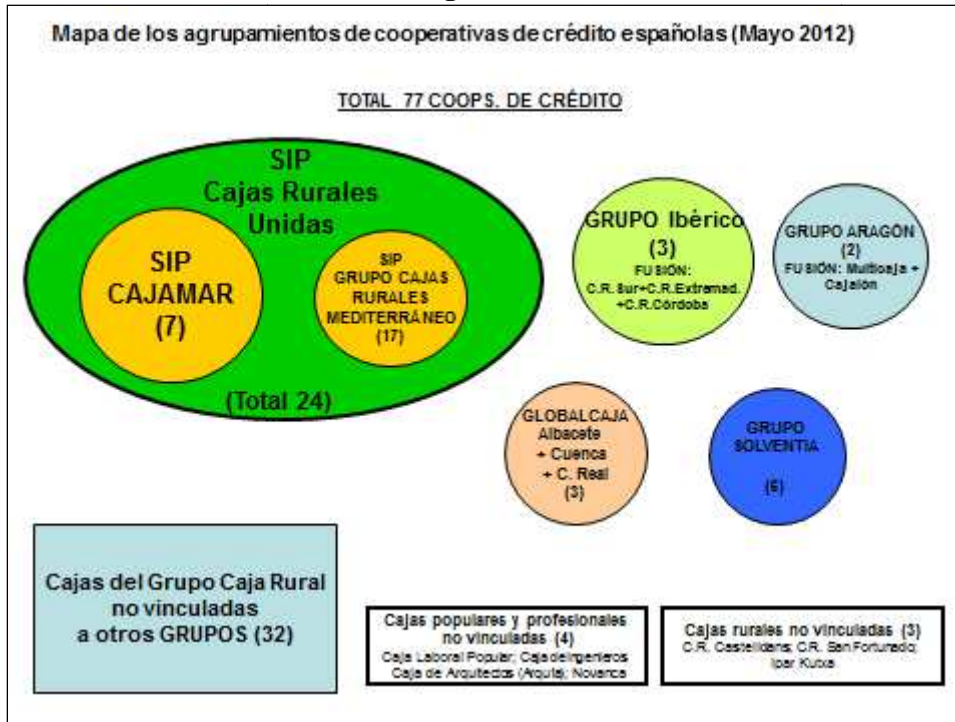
Mapa de los agrupamientos de cooperativas de crédito españolas (Mayo 2012)

TOTAL 77 COOPS. DE CRÉDITO

SIP
Cajas Rurales
Unidas

SIP
CAJAMAR
(7)

SIP
GRUPO CAJAS
RURALES
MEDITERRÁNEO
(17)

(Total 24)

GRUPO Ibérico
(3)
FUSIÓN:
C.R. Sur+C.R.Extremad.
+C.R.Córdoba

GRUPO ARAGÓN
(2)
FUSIÓN: Multicaja +
Cajalón

GLOBALCAJA
Albacete
+ Cuenca
+ C. Real
(3)

GRUPO
SOLVENTIA

(6)

Cajas del Grupo Caja Rural
no vinculadas
a otros GRUPOS (32)

Cajas populares y profesionales
no vinculadas (4)
Caja Laboral Popular; Caja de Ingenieros
Caja de Arquitectos (Arquia); Novanca

Cajas rurales no vinculadas (3)
C.R. Castellidans; C.R. San Fortunato;
Ipar Kutxa